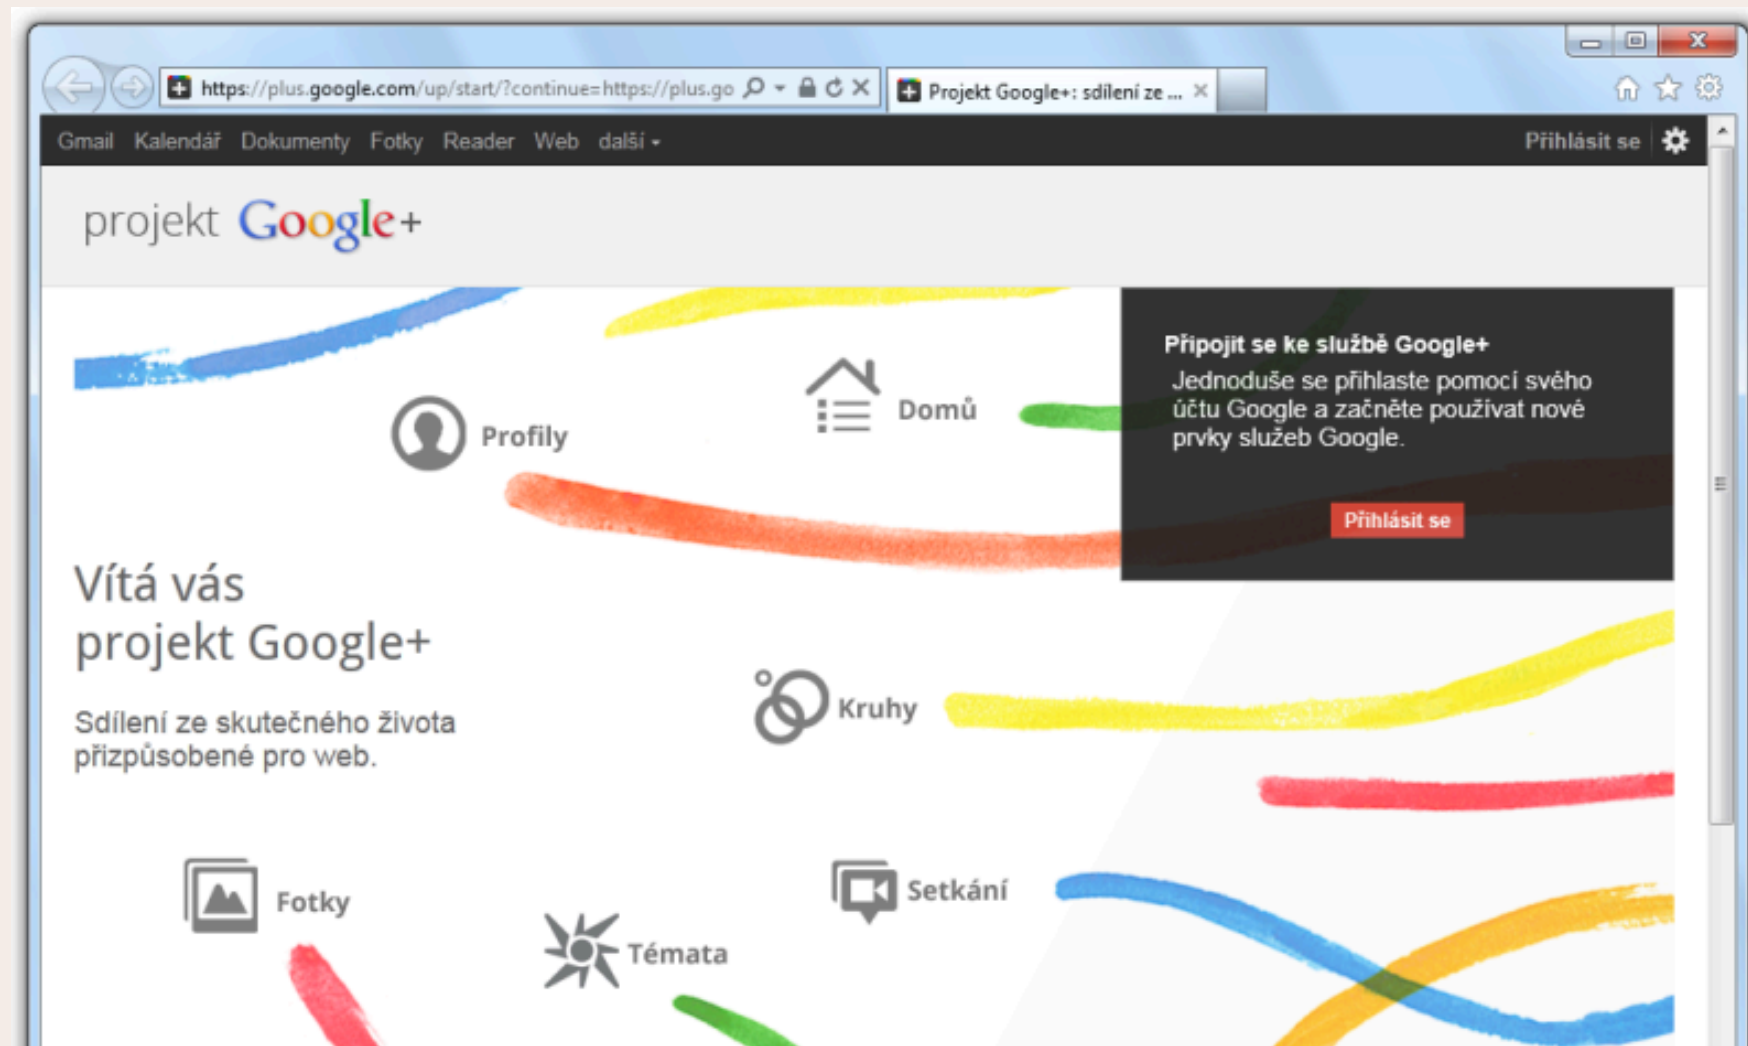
https://plus.google.com/up/start/?continue=https://plus.go

Projekt Google+: sdílení ze ...

Gmail Kalendář Dokumenty Fotky Reader Web další

Přihlásit se

projekt Google+

Připojit se ke službě Google+
Jednoduše se přihlaste pomocí svého účtu Google a začněte používat nové prvky služeb Google.

Přihlásit se

Domů

Profily

Vítá vás projekt Google+

Sdílení ze skutečného života přizpůsobené pro web.

Kruhy

Fotky

Setkání

Témata